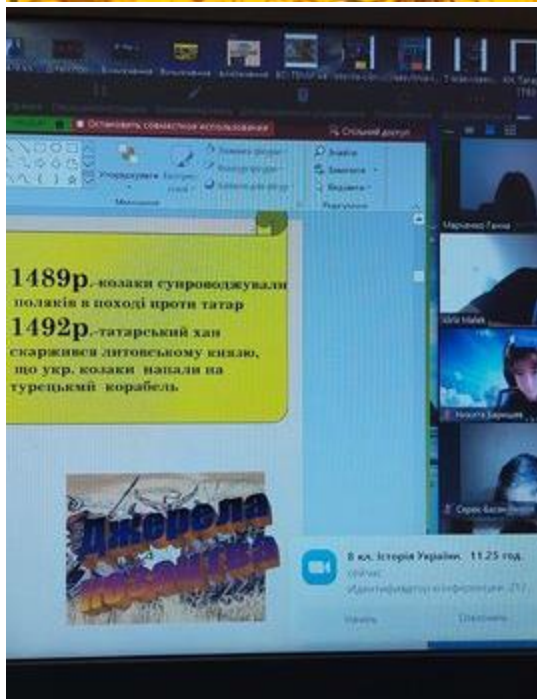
Остановить совместное использование

Общий доступ

Упорядочить

Найти

Заменить

Выделить

Марченко Ганна

Vitя Малий

Никита Барицкий

Сергій Басанович

1489р.-козаки супроводжували поляків в поході проти татар

1492р.-татарський хан скаржився литовському князю, що укр. козаки напали на турецький корабель.

Джерела козацтва

8 кл. Історія України. 11.25 год.

сейчас

Идентификатор конференции: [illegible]

Начать

Отклонить